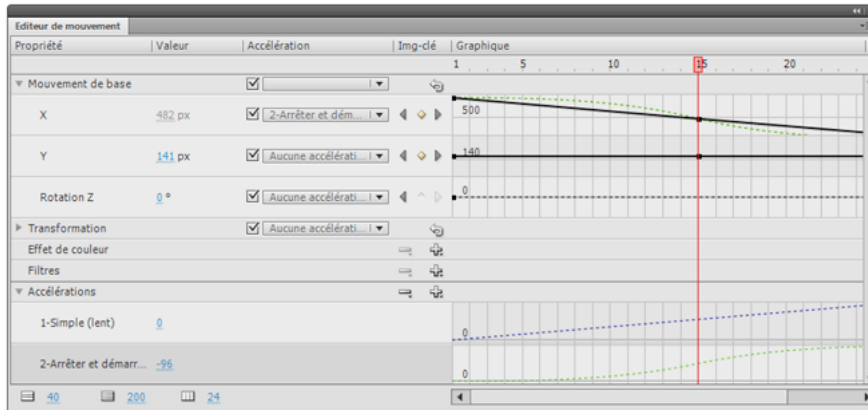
Editeur de mouvement

| Propriété | Valeur | Accélération | Img-clé | Graphique |
|---|---|---|---|---|
| | | | | 1 5 10 15 20 |
| Mouvement de base | | | | |
| X | 482 px | 2-Arrêter et dém... | | 500 |
| Y | 141 px | Aucune accélérati... | | 140 |
| Rotation Z | 0 ° | Aucune accélérati... | | 0 |
| Transformation | | Aucune accélérati... | | |
| Effet de couleur | | | | |
| Filtres | | | | |
| Accélérations | | | | |
| 1-Simple (lent) | 0 | | | 0 |
| 2-Arrêter et démarr... | -96 | | | 0 |

40 200 24